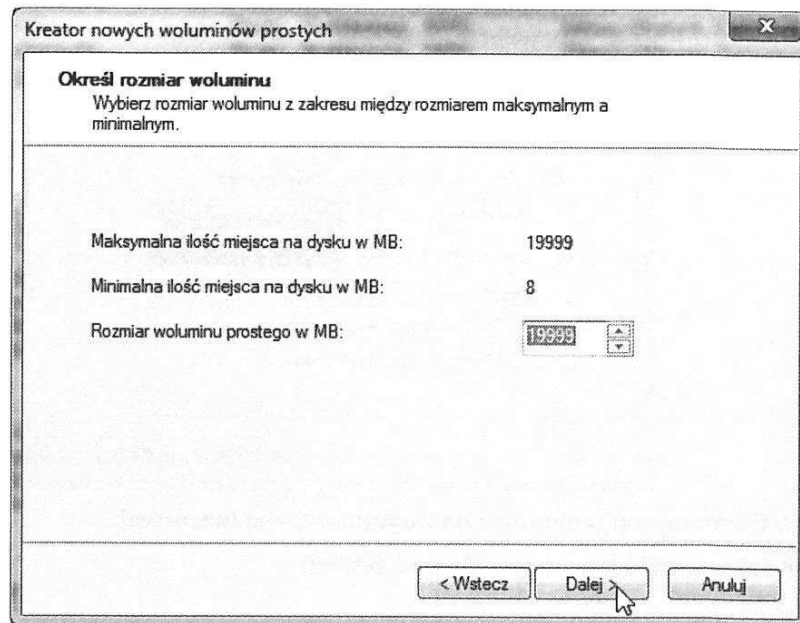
Kreator nowych woluminów prostych

Określ rozmiar woluminu
Wybierz rozmiar woluminu z zakresu między rozmiarem maksymalnym a minimalnym.

Maksymalna ilość miejsca na dysku w MB: 19999

Minimalna ilość miejsca na dysku w MB: 8

Rozmiar woluminu prostego w MB: 19999

< Wstecz Dalej > Anuluj